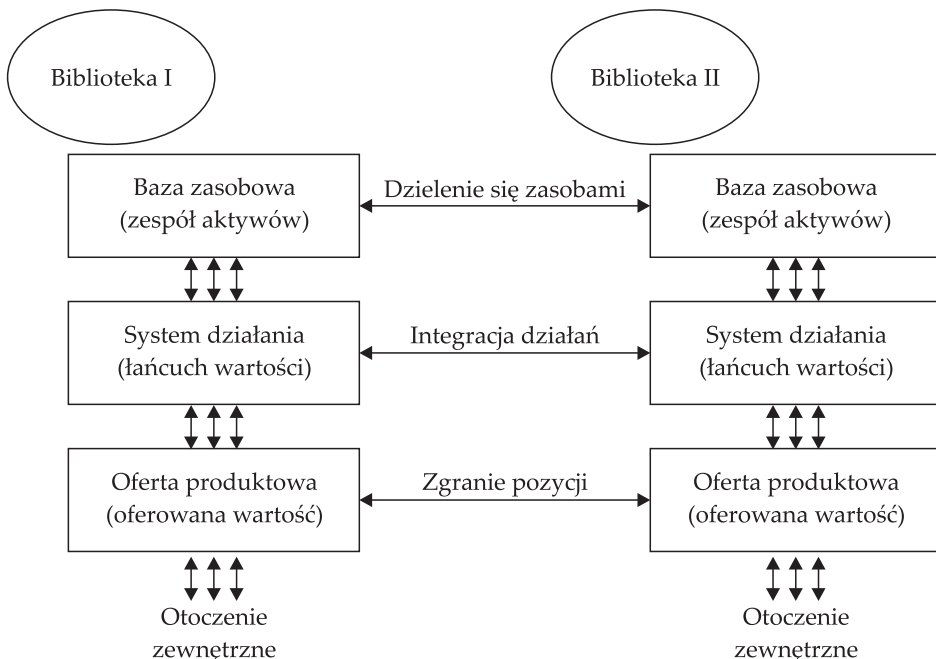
Biblioteka I

Biblioteka II

Baza zasobowa (zespół aktywów)

Dzielenie się zasobami

Baza zasobowa (zespół aktywów)

System działania (łańcuch wartości)

Integracja działań

System działania (łańcuch wartości)

Oferta produktowa (oferowana wartość)

Zgranie pozycji

Oferta produktowa (oferowana wartość)

Otoczenie zewnętrzne

Otoczenie zewnętrzne